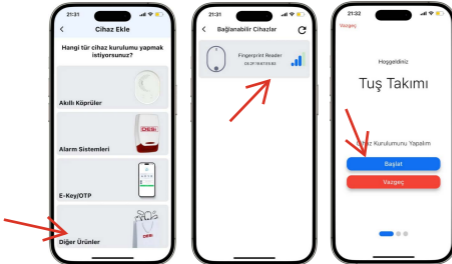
21:31

Cihaz Ekle

Hangi tür cihaz kurulumu yapmak istiyorsunuz?

Akıllı Köprüler

DESi

Alarm Sistemleri

E-Key/OTP

Diğer Ürünler

21:31

Bağlanabilir Cihazlar

Fingerprint Reader

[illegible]

21:32

Vazgeç

Hoşgeldiniz

Tuş Takımı

Cihaz Kurulumunu Yapalım

Başlat

Vazgeç